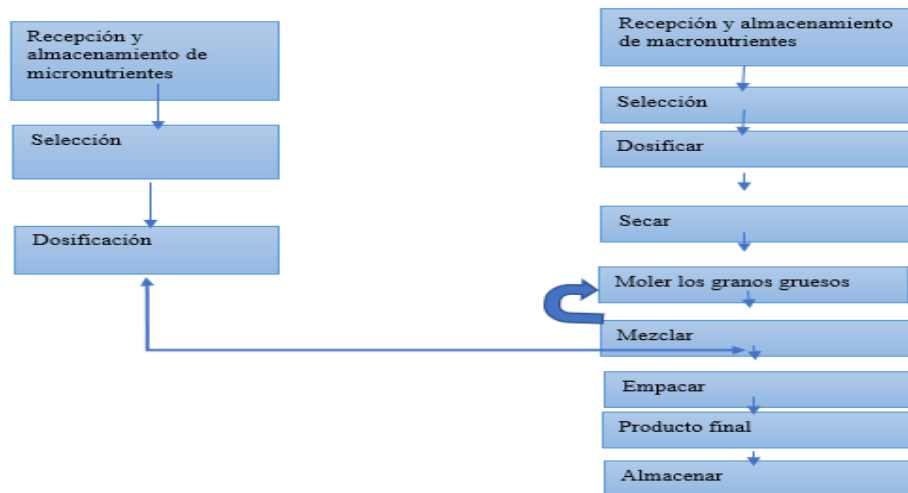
Recepción y almacenamiento de micronutrientes

Selección

Dosificación

Recepción y almacenamiento de macronutrientes

Selección

Dosificar

Secar

Moler los granos gruesos

Mezclar

Empacar

Producto final

Almacenar